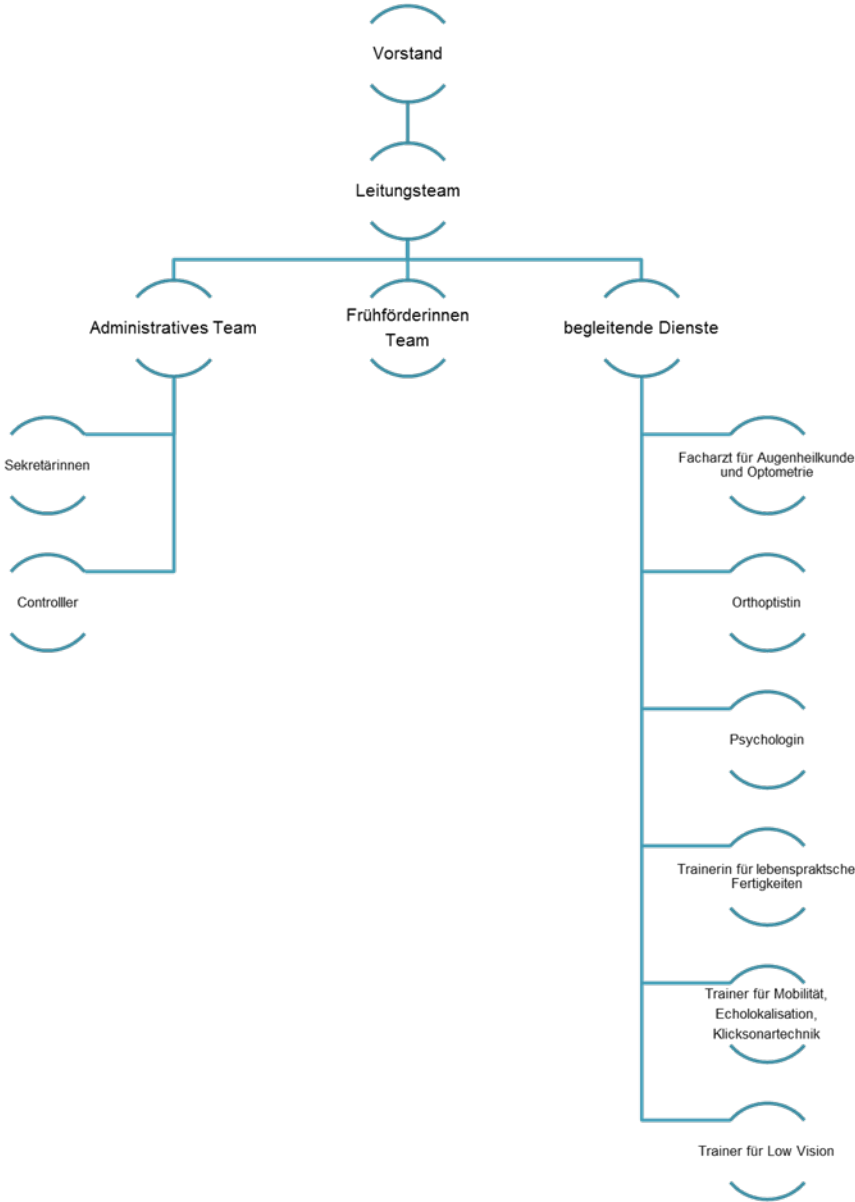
Vorstand

Leitungsteam

Administratives Team

Frühförderinnen Team

begleitende Dienste

Sekretärinnen

Controlller

Facharzt für Augenheilkunde und Optometrie

Orthoptistin

Psychologin

Trainerin für lebenspraktsche Fertigkeiten

Trainer für Mobilität, Echolokalisation, Klicksonartechnik

Trainer für Low Vision